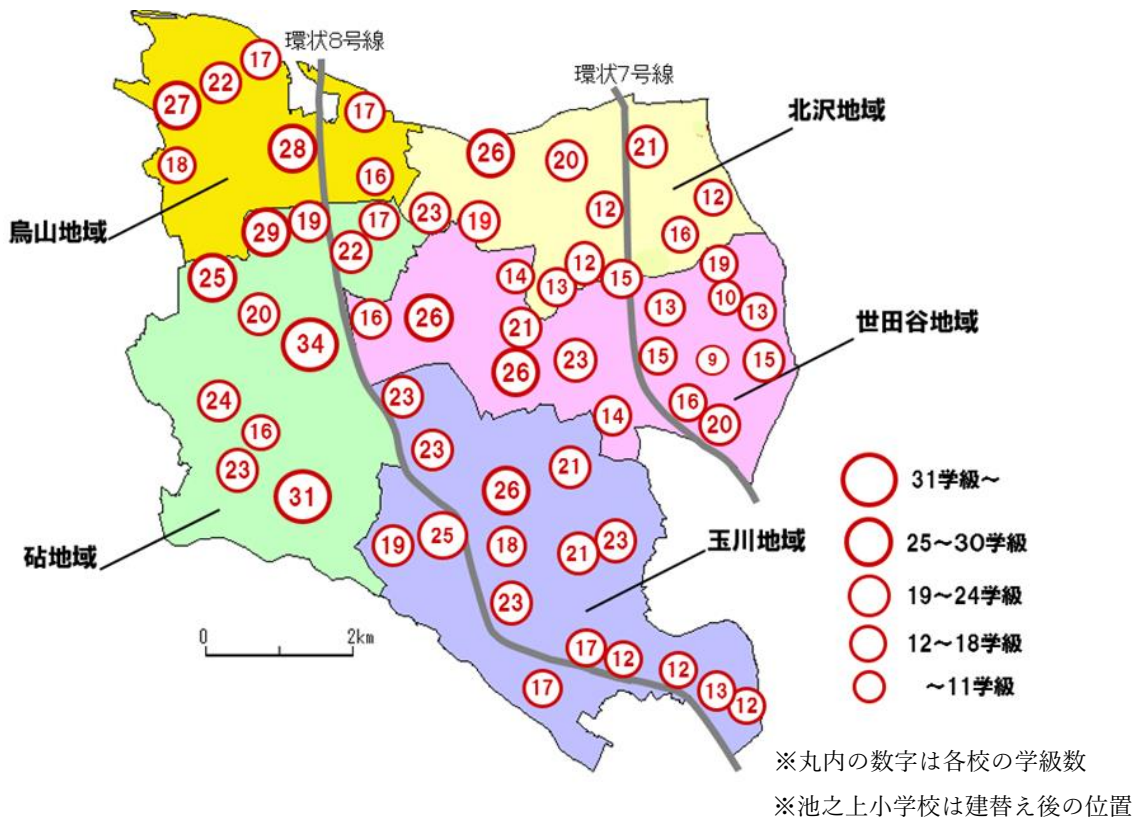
環状8号線

環状7号線

17
22
27
17
28
18
16
26
20
21
12
12
16
23
19
17
19
29
22
12
19
14
13
15
25
10
13
13
20
16
26
21
34
9
15
15
23
26
14
16
20
23
24
16
23
21
23
26
31
19
25
18
21
23
23
17
12
12
17
13
12

北沢地域

烏山地域

世田谷地域

砧地域

玉川地域

0

2km

31学級~

25~30学級

19~24学級

12~18学級

~11学級

※丸内の数字は各校の学級数

※池之上小学校は建替え後の位置